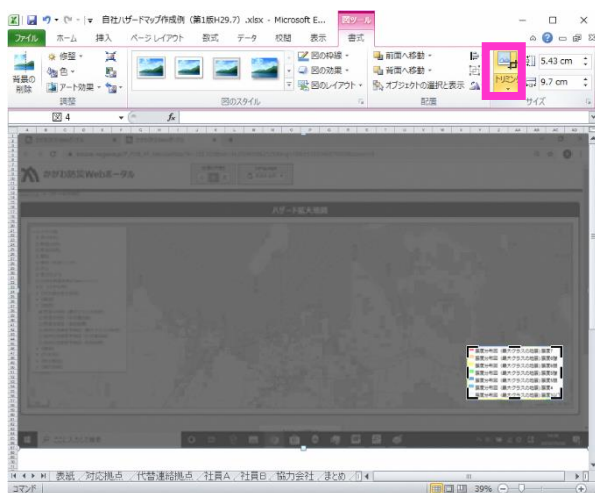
自社ハザードマップ作成例（第1版H29.7）.xlsx - Microsoft E... 図ツール

ファイル ホーム 挿入 ページレイアウト 数式 データ 校閲 表示 書式

背景の削除 修整 色 アート効果 調整

図のスタイル

図の枠線 図の効果 図のレイアウト

前面へ移動 背面へ移動 オブジェクトの選択と表示 配置

トリミング 5.43 cm 9.7 cm サイズ

図 4

かがわ防災Webポータル

ハザード拡大地図

表紙 対応拠点 代替連絡拠点 社員A 社員B 協力会社 まとめ

コマンド

39%